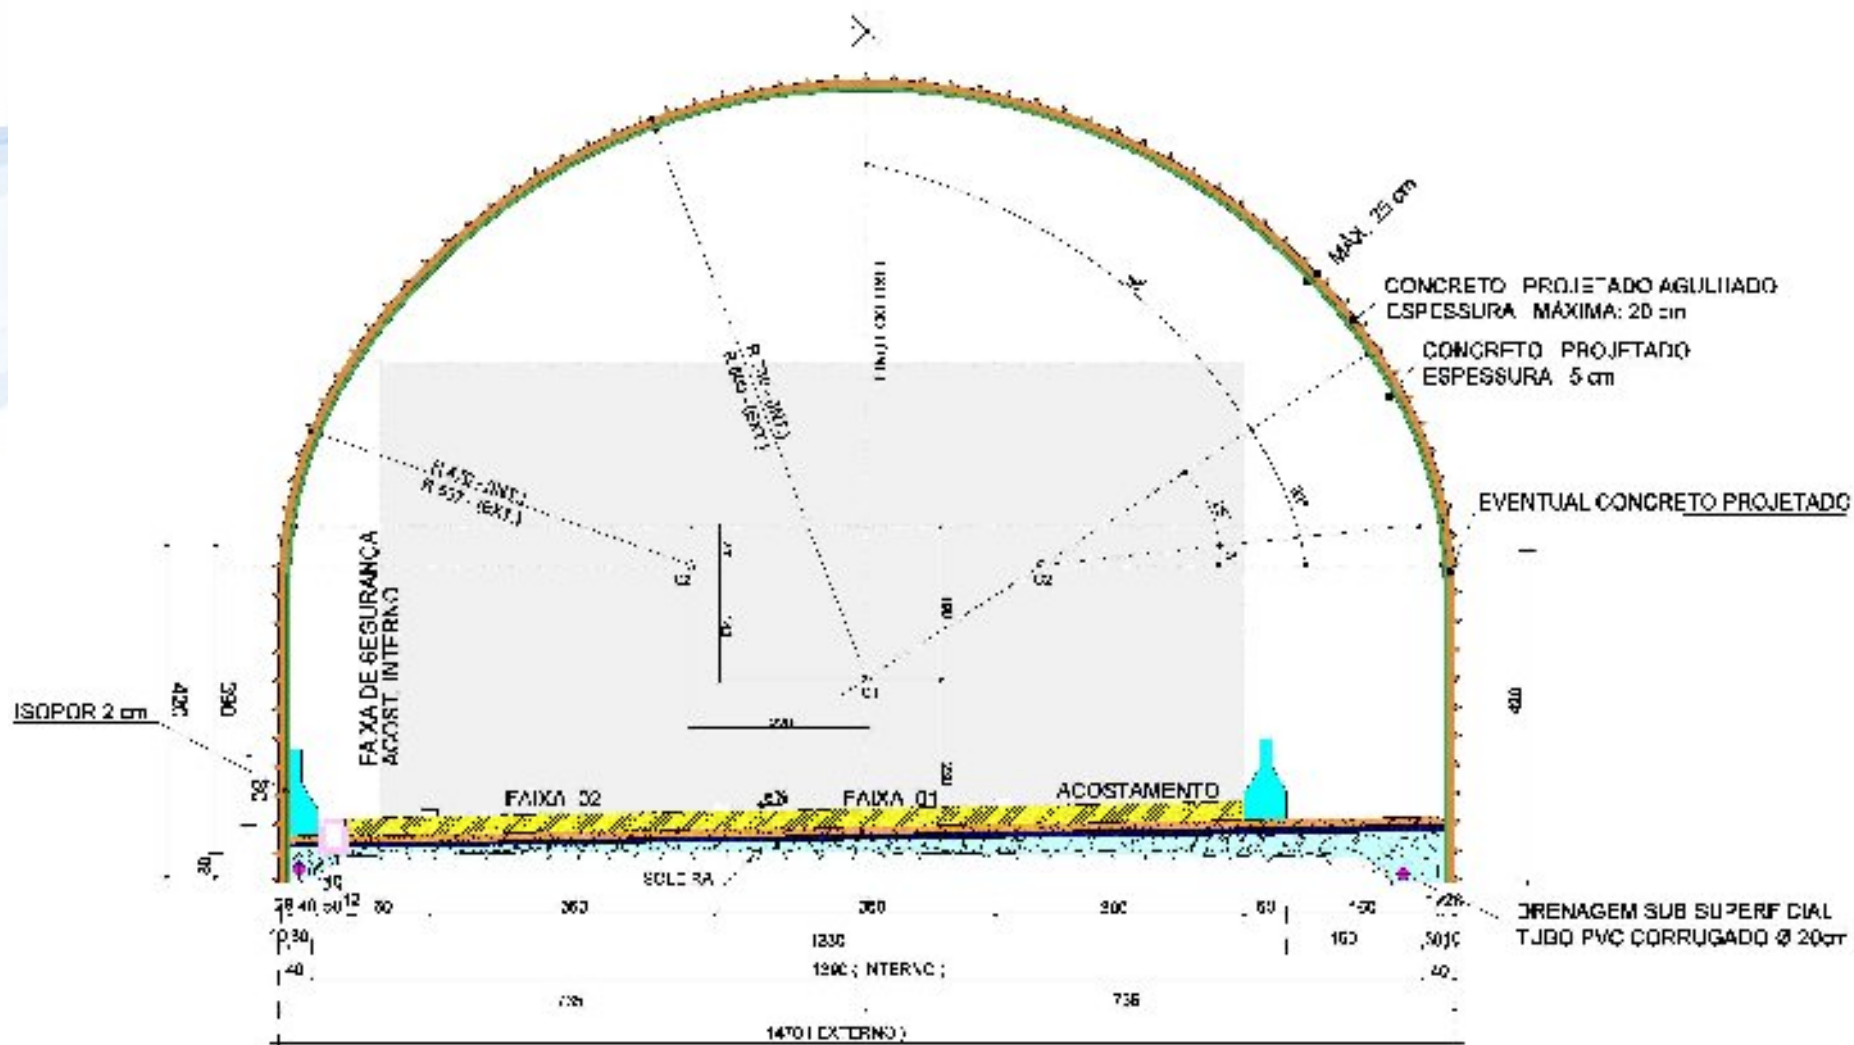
MÁX. 25 cm

CONCRETO PROJETADO AGULHADO
ESPESSURA MÁXIMA: 20 cm

CONCRETO PROJETADO
ESPESSURA 5 cm

EVENTUAL CONCRETO PROJETADO

R 4,75 (INT.)
R 5,37 (EXT.)

R 7,35 (INT.)
R 7,60 (EXT.)

FAIXA DE SEGURANÇA
ACOST. INTERNO

ISOPOR 2 cm

FAIXA 02

FAIXA 01

ACOSTAMENTO

SOLEIRA

DRENAGEM SUB SUPERFICIAL
TUBO PVC CORRUGADO Ø 20cm

C1

C2

C2

420

390

420

30

30

28 40 30 12 30

360

360

300

60

150

28

10 30

1230

150

30 10

40

1390 (INTERNO)

40

735

735

1470 (EXTERNO)